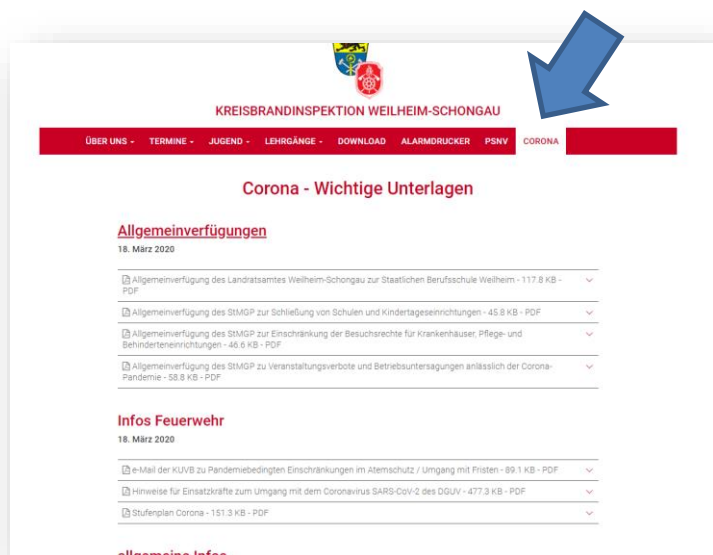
KREISBRANDINSPEKTION WEILHEIM-SCHONGAU

ÜBER UNS - TERMINE - JUGEND - LEHRGÄNGE - DOWNLOAD ALARMDRUCKER PSNV CORONA

Corona - Wichtige Unterlagen

Allgemeinverfügungen

18. März 2020

Allgemeinverfügung des Landratsamtes Weilheim-Schongau zur Staatlichen Berufsschule Weilheim - 117.8 KB - PDF

Allgemeinverfügung des StMGP zur Schließung von Schulen und Kindertageseinrichtungen - 45.8 KB - PDF

Allgemeinverfügung des StMGP zur Einschränkung der Besuchsrechte für Krankenhäuser, Pflege- und Behinderteneinrichtungen - 46.6 KB - PDF

Allgemeinverfügung des StMGP zu Veranstaltungsverbote und Betriebsuntersagungen anlässlich der Corona-Pandemie - 58.8 KB - PDF

Infos Feuerwehr

18. März 2020

e-Mail der KUVB zu Pandemiebedingten Einschränkungen im Atemschutz / Umgang mit Fristen - 89.1 KB - PDF

Hinweise für Einsatzkräfte zum Umgang mit dem Coronavirus SARS-CoV-2 des DGUV - 477.3 KB - PDF

Stufenplan Corona - 151.3 KB - PDF

allgemeine Infos